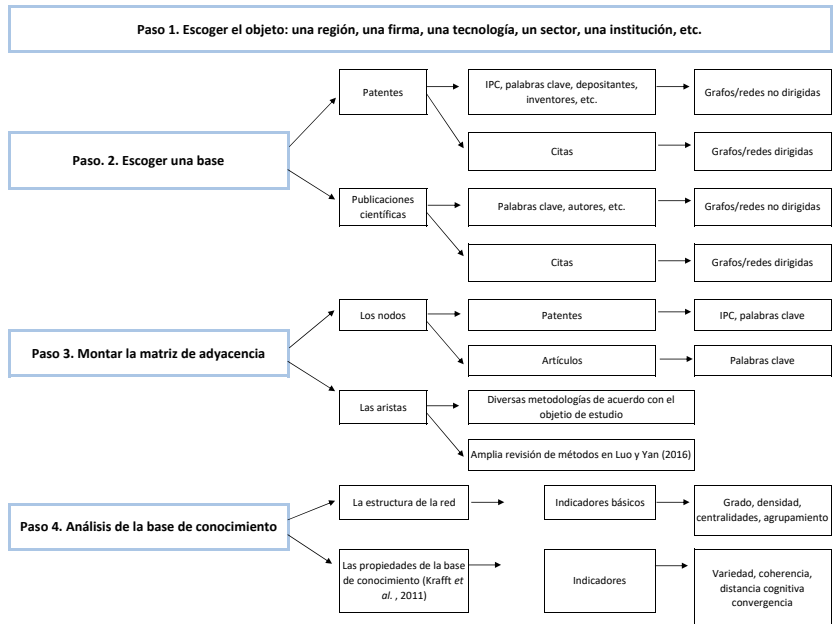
Paso 1. Escoger el objeto: una región, una firma, una tecnología, un sector, una institución, etc.

Paso. 2. Escoger una base

Patentes

IPC, palabras clave, depositantes, inventores, etc.

Grafos/redes no dirigidas

Citas

Grafos/redes dirigidas

Publicaciones científicas

Palabras clave, autores, etc.

Grafos/redes no dirigidas

Citas

Grafos/redes dirigidas

Paso 3. Montar la matriz de adyacencia

Los nodos

Patentes

IPC, palabras clave

Artículos

Palabras clave

Las aristas

Diversas metodologías de acuerdo con el objetio de estudio

Amplia revisión de métodos en Luo y Yan (2016)

Paso 4. Análisis de la base de conocimiento

La estructura de la red

Indicadores básicos

Grado, densidad, centralidades, agrupamiento

Las propiedades de la base de conocimiento (Krafft et al. , 2011)

Indicadores

Variedad, coherencia, distancia cognitiva convergencia